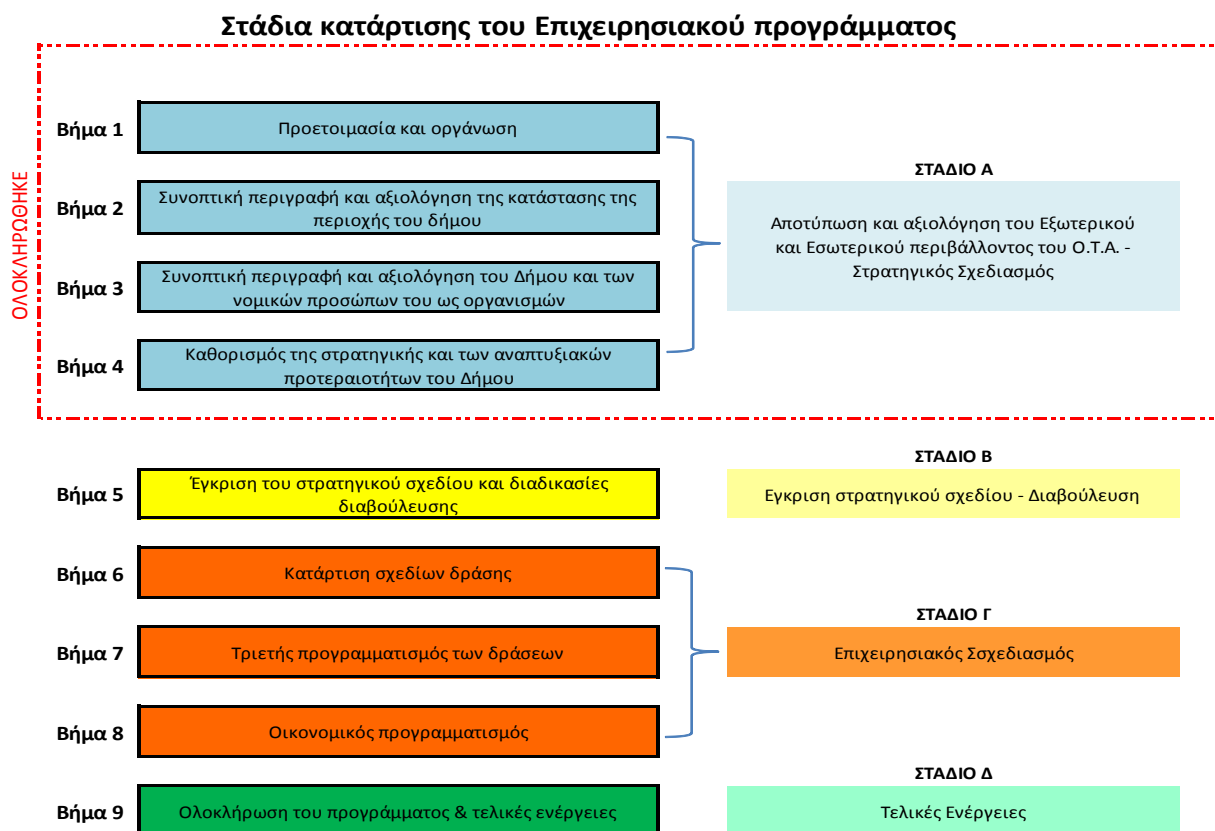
Στάδια κατάρτισης του Επιχειρησιακού προγράμματος

ΟΛΟΚΛΗΡΩΘΗΚΕ

Βήμα 1
Προετοιμασία και οργάνωση

Βήμα 2
Συνοπτική περιγραφή και αξιολόγηση της κατάστασης της περιοχής του δήμου

Βήμα 3
Συνοπτική περιγραφή και αξιολόγηση του Δήμου και των νομικών προσώπων του ως οργανισμών

Βήμα 4
Καθορισμός της στρατηγικής και των αναπτυξιακών προτεραιοτήτων του Δήμου

ΣΤΑΔΙΟ Α
Αποτύπωση και αξιολόγηση του Εξωτερικού και Εσωτερικού περιβάλλοντος του Ο.Τ.Α. - Στρατηγικός Σχεδιασμός

Βήμα 5
Έγκριση του στρατηγικού σχεδίου και διαδικασίες διαβούλευσης

ΣΤΑΔΙΟ Β
Εγκριση στρατηγικού σχεδίου - Διαβούλευση

Βήμα 6
Κατάρτιση σχεδίων δράσης

Βήμα 7
Τριετής προγραμματισμός των δράσεων

Βήμα 8
Οικονομικός προγραμματισμός

ΣΤΑΔΙΟ Γ
Επιχειρησιακός Σχεδιασμός

Βήμα 9
Ολοκλήρωση του προγράμματος & τελικές ενέργειες

ΣΤΑΔΙΟ Δ
Τελικές Ενέργειες